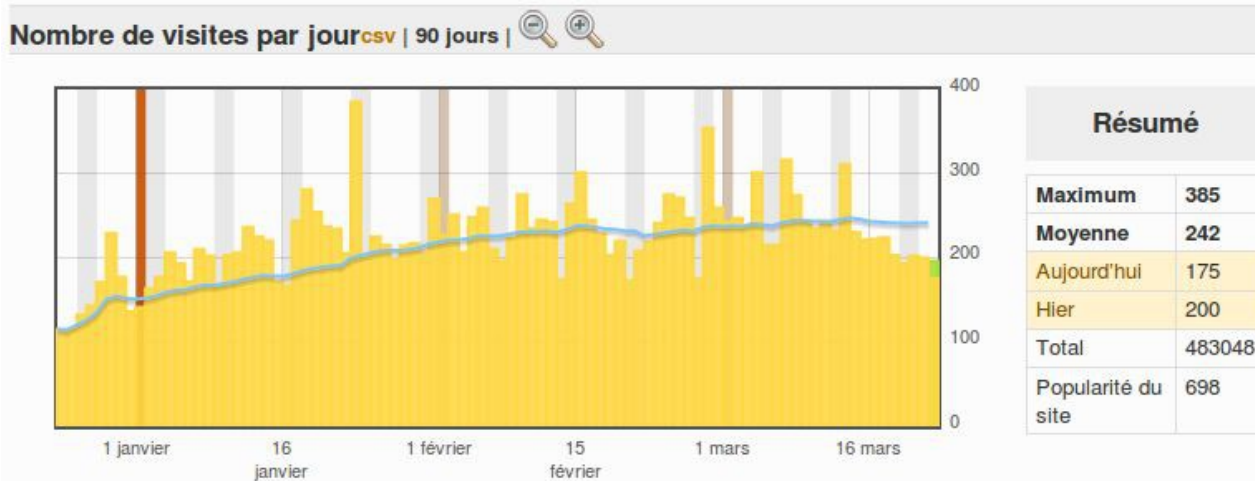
Nombre de visites par jourcsv | 90 jours |

400
300
200
100
0

1 janvier
16 janvier
1 février
15 février
1 mars
16 mars

Résumé

| | |
|---|---|
| Maximum | 385 |
| Moyenne | 242 |
| Aujourd'hui | 175 |
| Hier | 200 |
| Total | 483048 |
| Popularité du site | 698 |